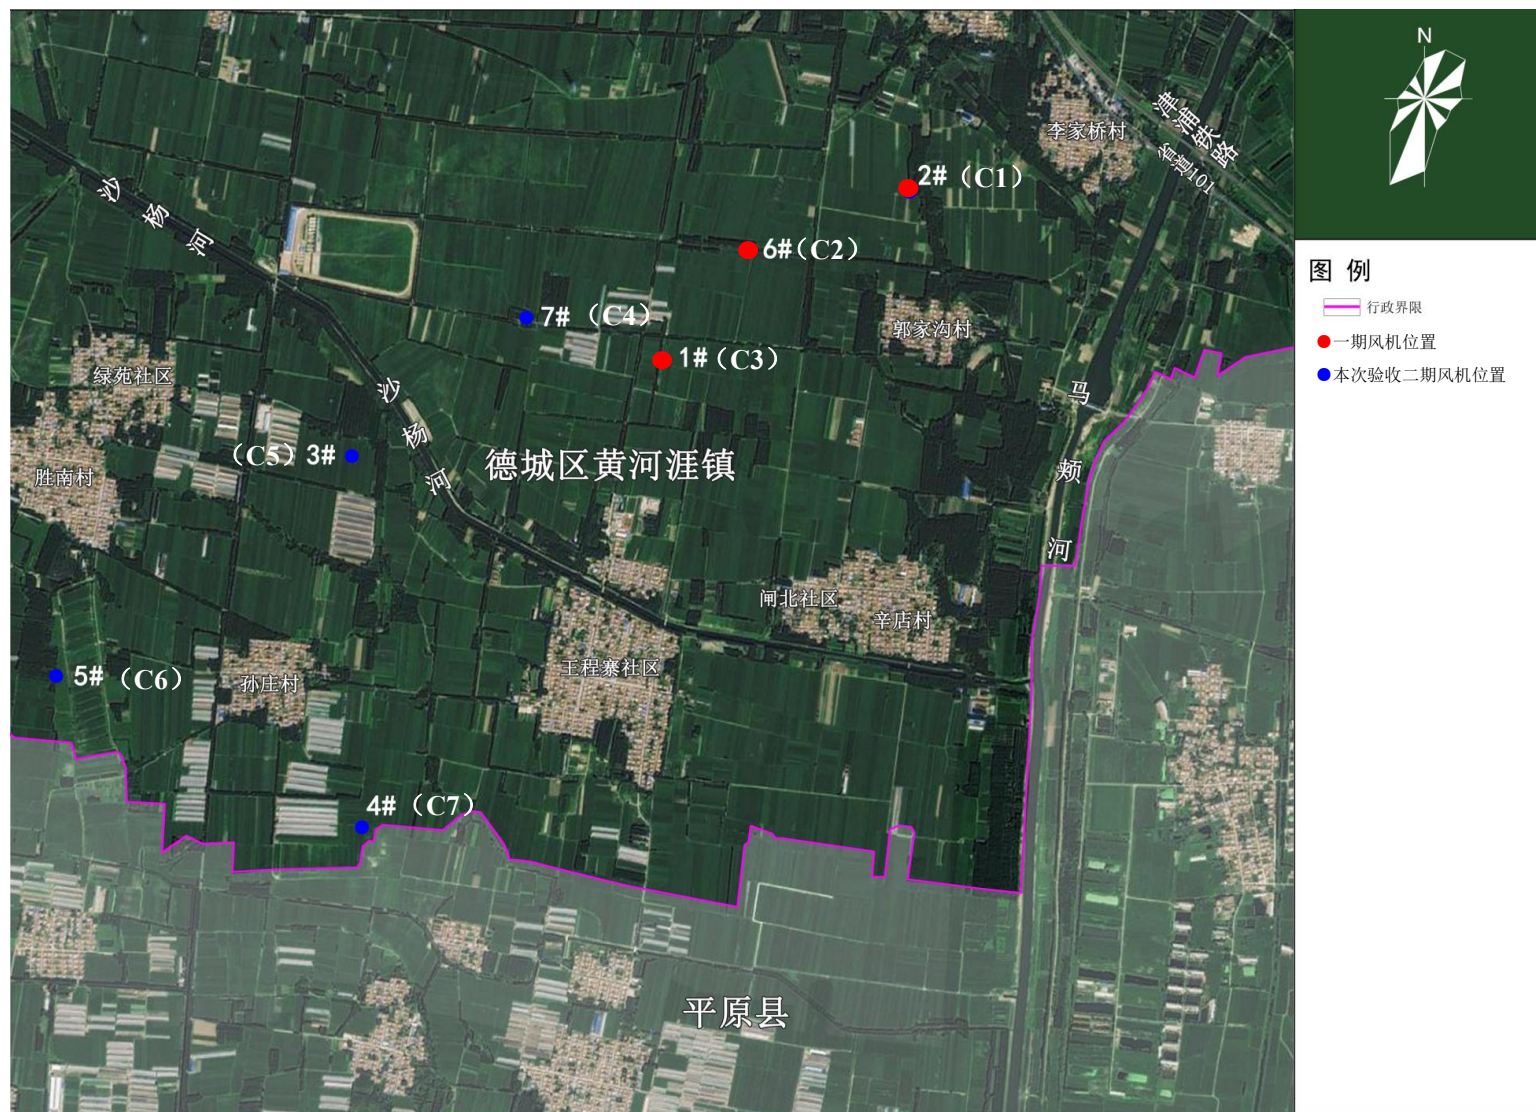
N

图 例

行政界限

一期风机位置

本次验收二期风机位置

李家桥村

津浦铁路

省道101

2#（C1）

沙杨河

6#（C2）

7#（C4）

郭家沟村

1#（C3）

绿苑社区

马颊河

（C5）3#

沙杨河

德城区黄河涯镇

胜南村

闸北社区

辛店村

5#（C6）

孙庄村

王程寨社区

4#（C7）

平原县